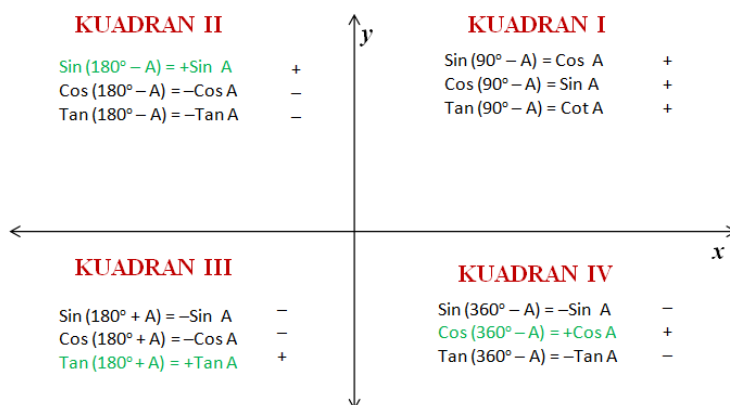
KUADRAN II

Sin (180° – A) = +Sin A +
Cos (180° – A) = –Cos A –
Tan (180° – A) = –Tan A –

y

KUADRAN I

Sin (90° – A) = Cos A +
Cos (90° – A) = Sin A +
Tan (90° – A) = Cot A +

x

KUADRAN III

Sin (180° + A) = –Sin A –
Cos (180° + A) = –Cos A –
Tan (180° + A) = +Tan A +

KUADRAN IV

Sin (360° – A) = –Sin A –
Cos (360° – A) = +Cos A +
Tan (360° – A) = –Tan A –